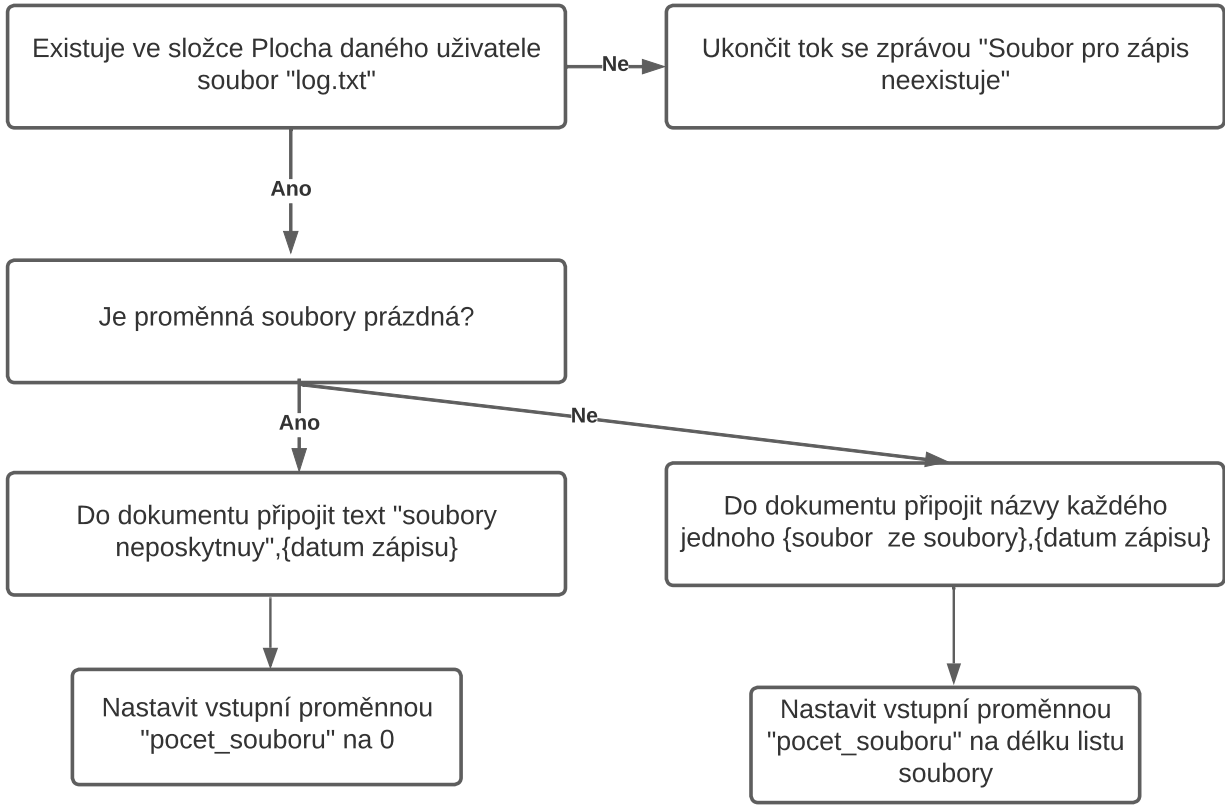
Existuje ve složce Plocha daného uživatele soubor "log.txt"

Ne

Ukončit tok se zprávou "Soubor pro zápis neexistuje"

Ano

Je proměnná soubory prázdná?

Ano

Ne

Do dokumentu připojit text "soubory neposkytnuy",{datum zápisu}

Do dokumentu připojit názvy každého jednoho {soubor ze soubory},{datum zápisu}

Nastavit vstupní proměnnou "pocet_souboru" na 0

Nastavit vstupní proměnnou "pocet_souboru" na délku listu soubory